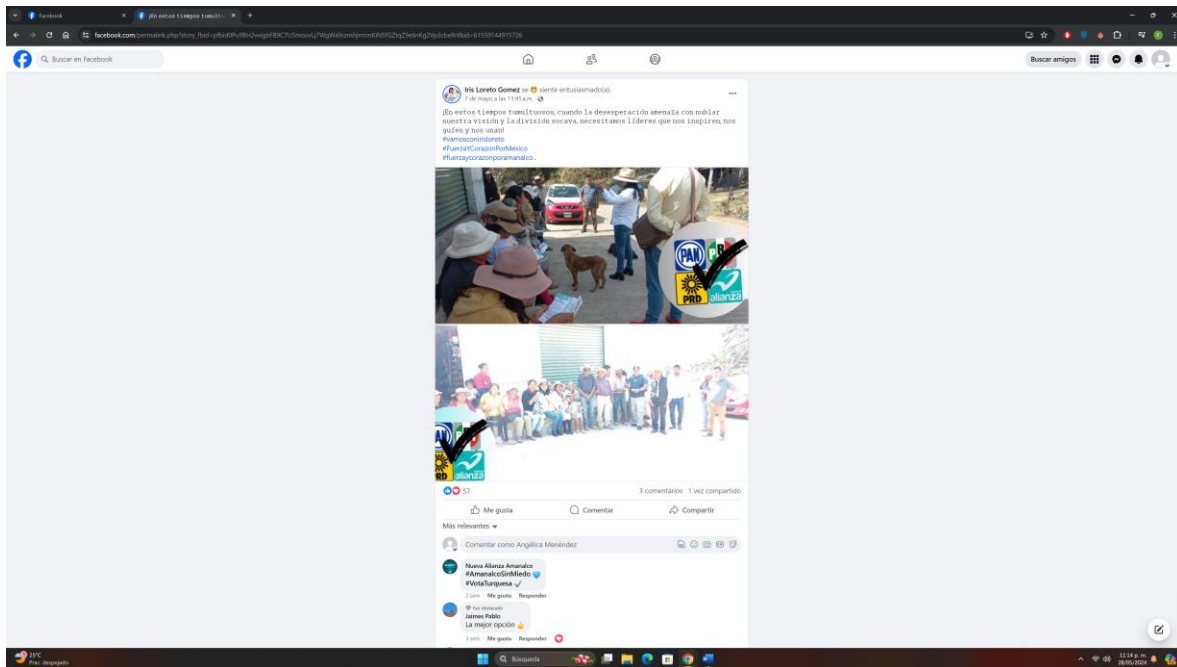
Facebook
¡En estos tiempos tumult...
facebook.com/permalink.php?story_fbid=pfbid0Pu9BH2wigbFB9C7U5moux...&id=61559144915726
Buscar en Facebook
Buscar amigos

Iris Loreto Gomez se siente entusiasmado(a).
7 de mayo a las 11:45 a.m.

¡En estos tiempos tumultuosos, cuando la desesperación amenaza con nublar nuestra visión y la división socava, necesitamos líderes que nos inspiren, nos guíen y nos unan!
#vamosconirisloreto
#FuerzaYCorazonPorMexico
#fuerzaycorazonporamanalco .

PAN PRI PRD alianza

PAN PRD alianza

57
3 comentarios 1 vez compartido
Me gusta
Comentar
Compartir
Más relevantes
Comentar como Angélica Menéndez

Nueva Alianza Amanalco
#AmanalcoSinMiedo
#VotaTurquesa
2 sem Me gusta Responder

Fan destacado
Jaimes Pablo
La mejor opción
3 sem Me gusta Responder

21°C
Parc. despejado
Búsqueda
11:14 p.m.
28/05/2024